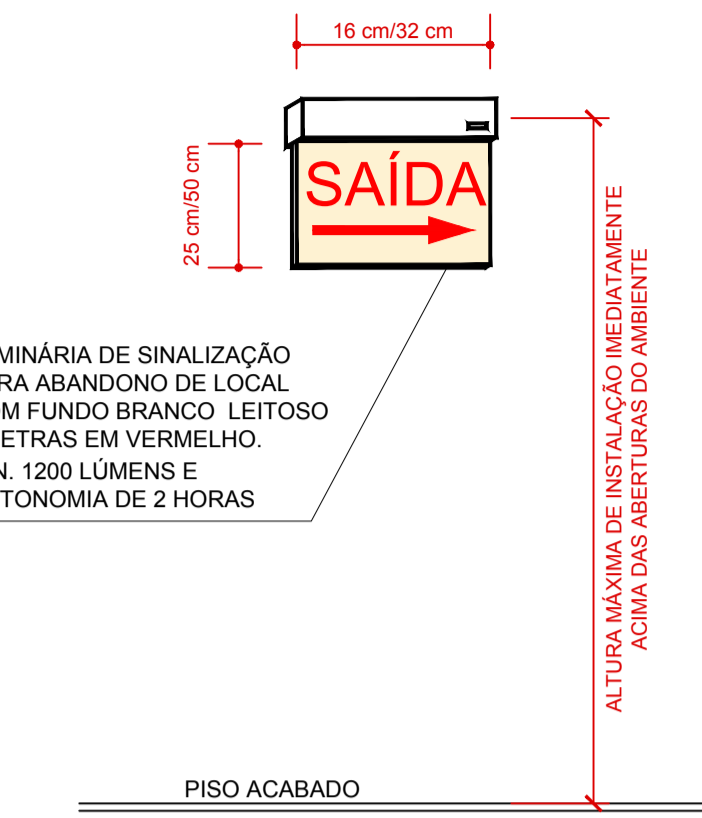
16 cm/32 cm

25 cm/50 cm

SAÍDA

MINÁRIA DE SINALIZAÇÃO
RA ABANDONO DE LOCAL
M FUNDO BRANCO LEITOSO
ETRAS EM VERMELHO.
N. 1200 LÚMENS E
TONOMIA DE 2 HORAS

ALTURA MÁXIMA DE INSTALAÇÃO IMEDIATAMENTE
ACIMA DAS ABERTURAS DO AMBIENTE

PISO ACABADO